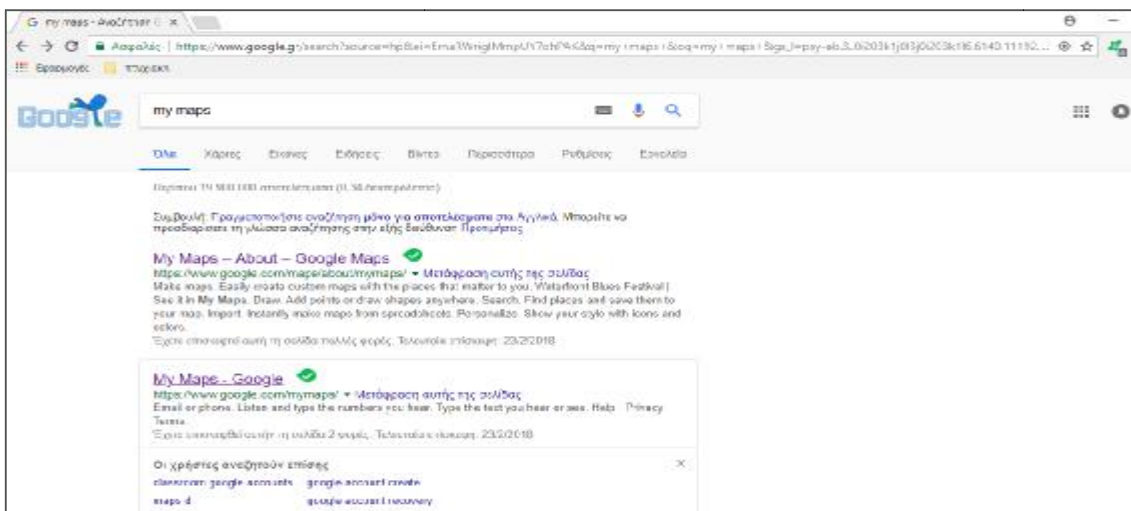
G my maps - Αναζήτηση G ×

Ασφαλής | https://www.google.gr/search?source=hp&ei=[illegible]&q=my+maps&oq=my+maps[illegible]

Εφαρμογές | Υπόλοιπα

Google

my maps

Όλα Χάρτες Εικόνες Ειδήσεις Βίντεο Περισσότερα Ρυθμίσεις Εργαλεία

Περίπου 19.900.000 αποτελέσματα (0,38 δευτερόλεπτα)

Συμβουλή: Πραγματοποιήστε αναζήτηση μόνο για αποτελέσματα στα Αγγλικά. Μπορείτε να προσδιορίσετε τη γλώσσα αναζήτησης στην εξής διεύθυνση Προτιμήσεις

My Maps – About – Google Maps
https://www.google.com/maps/about/mymaps/ ▾ Μετάφραση αυτής της σελίδας
Make maps. Easily create custom maps with the places that matter to you. Waterfront Blues Festival | See it in My Maps. Draw. Add points or draw shapes anywhere. Search. Find places and save them to your map. Import. Instantly make maps from spreadsheets. Personalize. Show your style with icons and colors.
Έχετε επισκεφτεί αυτή τη σελίδα πολλές φορές. Τελευταία επίσκεψη: 23/2/2018

My Maps - Google
https://www.google.com/mymaps/ ▾ Μετάφραση αυτής της σελίδας
Email or phone. Listen and type the numbers you hear. Type the text you hear or see. Help · Privacy · Terms.
Έχετε επισκεφθεί αυτήν τη σελίδα 2 φορές. Τελευταία επίσκεψη: 23/2/2018

Οι χρήστες αναζητούν επίσης
classroom google accounts google account create
maps d google account recovery